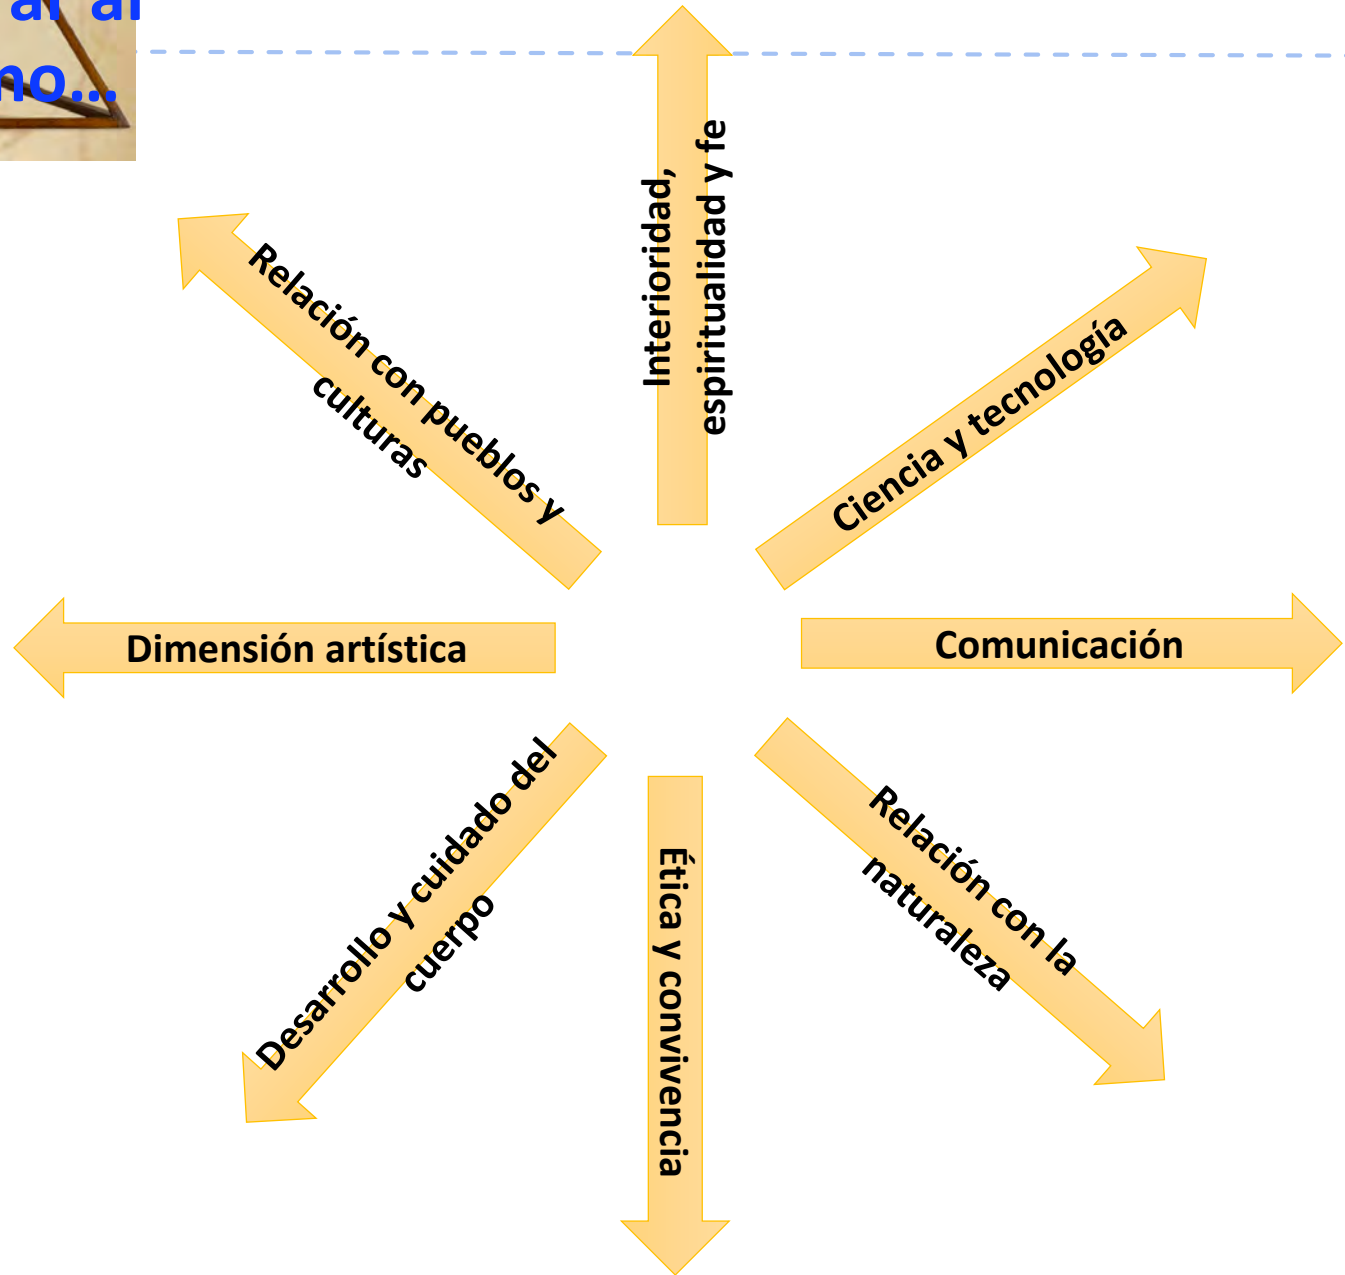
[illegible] no...

Interioridad, espiritualidad y fe

Relación con pueblos y culturas

Ciencia y tecnología

Dimensión artística

Comunicación

Desarrollo y cuidado del cuerpo

Ética y convivencia

Relación con la naturaleza